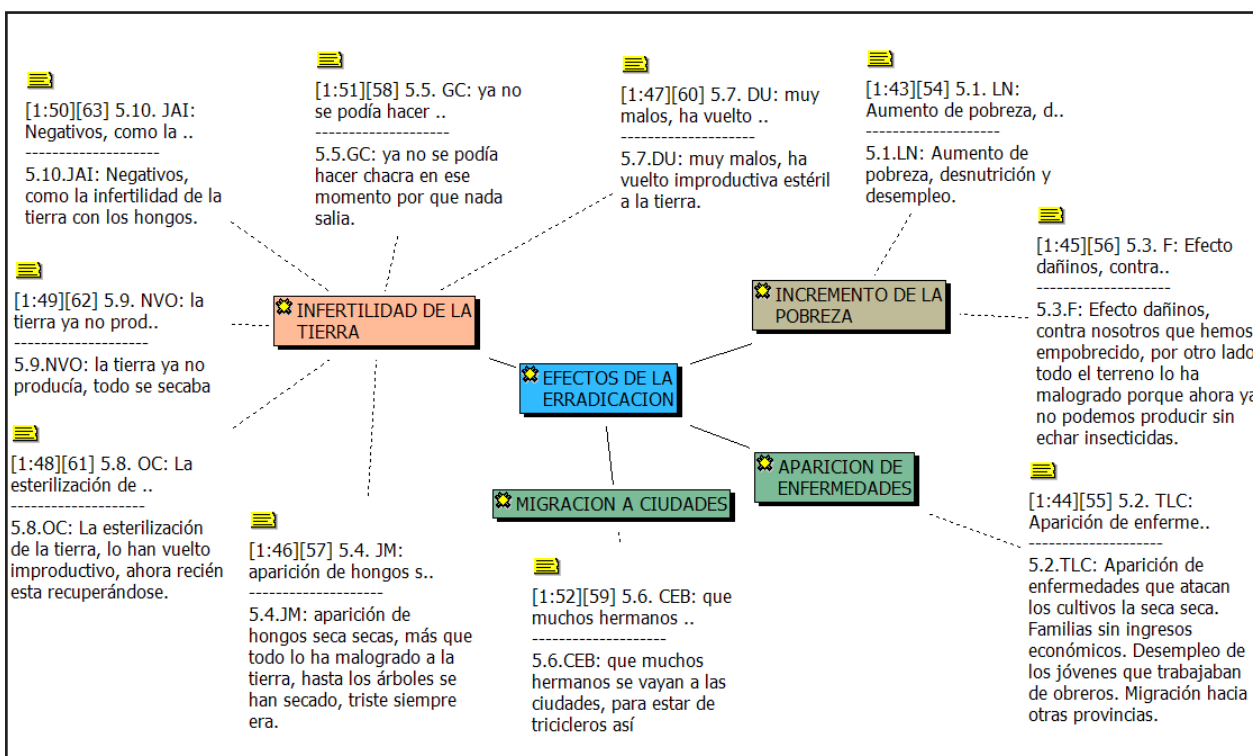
[1:50][63] 5.10. JAI: Negativos, como la ..
--------------------
5.10.JAI: Negativos, como la infertilidad de la tierra con los hongos.

[1:51][58] 5.5. GC: ya no se podía hacer ..
--------------------
5.5.GC: ya no se podía hacer chacra en ese momento por que nada salia.

[1:47][60] 5.7. DU: muy malos, ha vuelto ..
--------------------
5.7.DU: muy malos, ha vuelto improductiva estéril a la tierra.

[1:43][54] 5.1. LN: Aumento de pobreza, d..
--------------------
5.1.LN: Aumento de pobreza, desnutrición y desempleo.

[1:45][56] 5.3. F: Efecto dañinos, contra..
--------------------
5.3.F: Efecto dañinos, contra nosotros que hemos empobrecido, por otro lado todo el terreno lo ha malogrado porque ahora ya no podemos producir sin echar insecticidas.

[1:49][62] 5.9. NVO: la tierra ya no prod..
--------------------
5.9.NVO: la tierra ya no producía, todo se secaba

INFERTILIDAD DE LA TIERRA

INCREMENTO DE LA POBREZA

EFECTOS DE LA ERRADICACION

APARICION DE ENFERMEDADES

MIGRACION A CIUDADES

[1:48][61] 5.8. OC: La esterilización de ..
--------------------
5.8.OC: La esterilización de la tierra, lo han vuelto improductivo, ahora recién esta recuperándose.

[1:46][57] 5.4. JM: aparición de hongos s..
--------------------
5.4.JM: aparición de hongos seca secas, más que todo lo ha malogrado a la tierra, hasta los árboles se han secado, triste siempre era.

[1:52][59] 5.6. CEB: que muchos hermanos ..
--------------------
5.6.CEB: que muchos hermanos se vayan a las ciudades, para estar de tricicleros así

[1:44][55] 5.2. TLC: Aparición de enferme..
--------------------
5.2.TLC: Aparición de enfermedades que atacan los cultivos la seca seca. Familias sin ingresos económicos. Desempleo de los jóvenes que trabajaban de obreros. Migración hacia otras provincias.